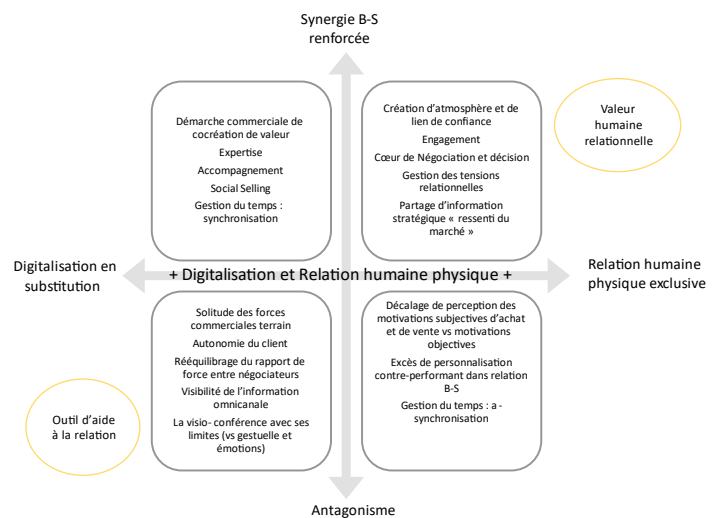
Synergie B-S renforcée

Démarche commerciale de cocréation de valeur

Expertise

Accompagnement

Social Selling

Gestion du temps : synchronisation

Création d'atmosphère et de lien de confiance

Engagement

Cœur de Négociation et décision

Gestion des tensions relationnelles

Partage d'information stratégique « ressenti du marché »

Valeur humaine relationnelle

Digitalisation en substitution

+ Digitalisation et Relation humaine physique +

Relation humaine physique exclusive

Solitude des forces commerciales terrain

Autonomie du client

Rééquilibrage du rapport de force entre négociateurs

Visibilité de l'information omnicanale

La visio- conférence avec ses limites (vs gestuelle et émotions)

Décalage de perception des motivations subjectives d'achat et de vente vs motivations objectives

Excès de personnalisation contre-performant dans relation B-S

Gestion du temps : a - synchronisation

Outil d'aide à la relation

Antagonisme